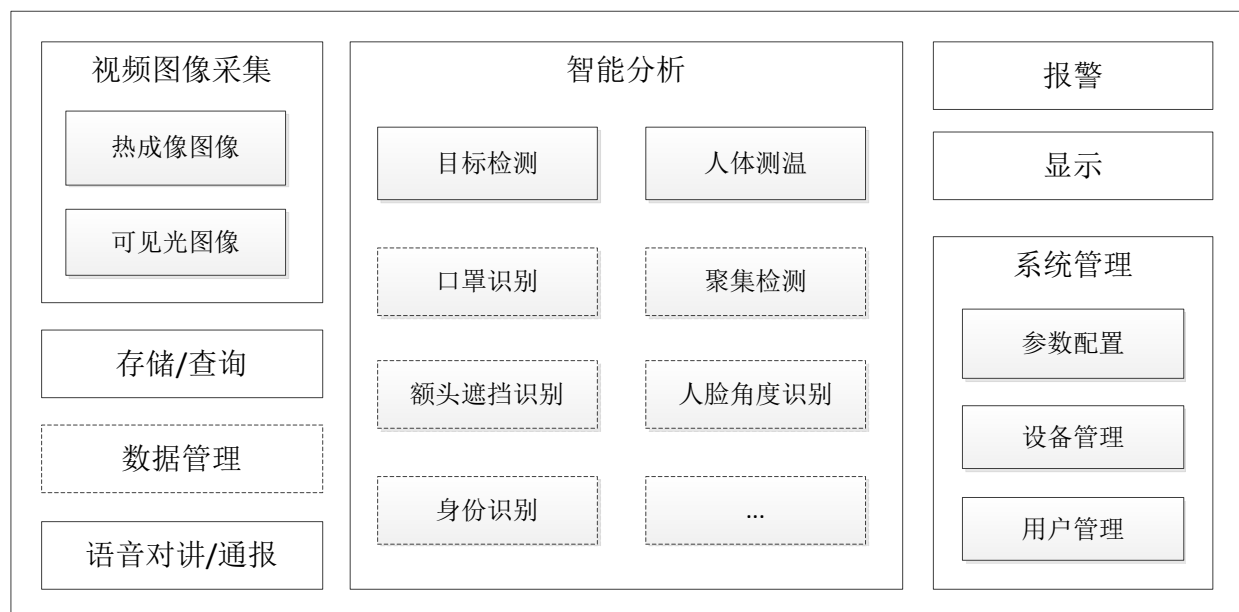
视频图像采集

热成像图像

可见光图像

存储/查询

数据管理

语音对讲/通报

智能分析

目标检测

人体测温

口罩识别

聚集检测

额头遮挡识别

人脸角度识别

身份识别

...

报警

显示

系统管理

参数配置

设备管理

用户管理